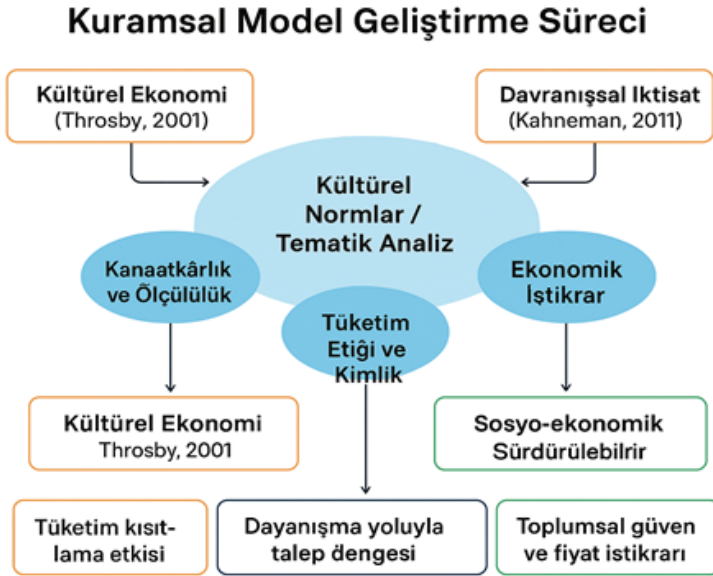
Kuramsal Model Geliştirme Süreci

Kültürel Ekonomi
(Throsby, 2001)

Davranışsal Iktisat
(Kahneman, 2011)

Kültürel Normlar / Tematik Analiz

Kanaatkârlık ve Ölçülülük

Ekonomik İştikrar

Tüketim Etiği ve Kimlik

Kültürel Ekonomi
Throsby, 2001

Sosyo-ekonomik Sürdürülebilrir

Tüketim kısıtlama etkisi

Dayanışma yoluyla talep dengesi

Toplumsal güven ve fiyat istikrarı